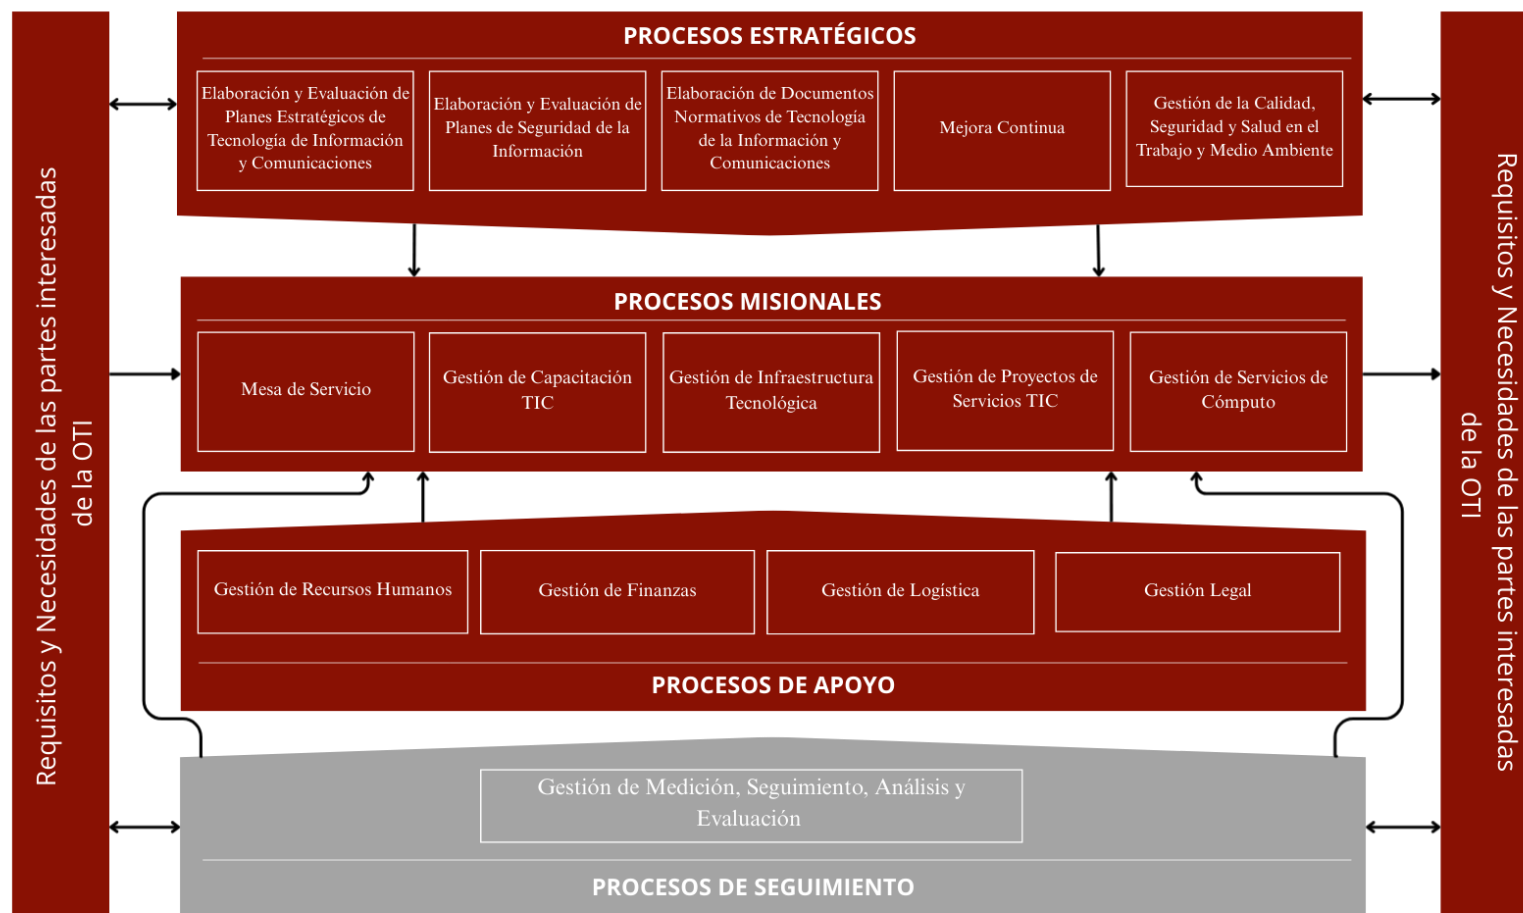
Requisitos y Necesidades de las partes interesadas de la OTI

PROCESOS ESTRATÉGICOS

Elaboración y Evaluación de Planes Estratégicos de Tecnología de Información y Comunicaciones

Elaboración y Evaluación de Planes de Seguridad de la Información

Elaboración de Documentos Normativos de Tecnología de la Información y Comunicaciones

Mejora Continua

Gestión de la Calidad, Seguridad y Salud en el Trabajo y Medio Ambiente

PROCESOS MISIONALES

Mesa de Servicio

Gestión de Capacitación TIC

Gestión de Infraestructura Tecnológica

Gestión de Proyectos de Servicios TIC

Gestión de Servicios de Cómputo

Gestión de Recursos Humanos

Gestión de Finanzas

Gestión de Logística

Gestión Legal

PROCESOS DE APOYO

Gestión de Medición, Seguimiento, Análisis y Evaluación

PROCESOS DE SEGUIMIENTO

Requisitos y Necesidades de las partes interesadas de la OTI